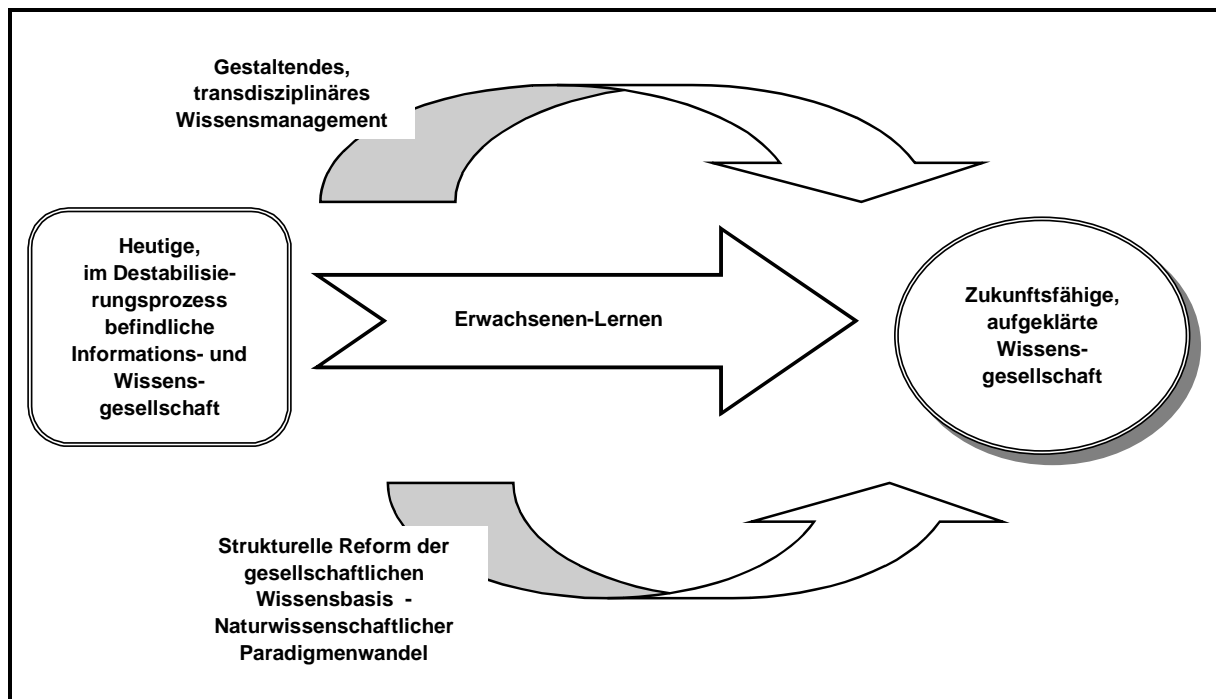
Gestaltendes, transdisziplinäres Wissensmanagement

Heutige, im Destabilisierungsprozess befindliche Informations- und Wissensgesellschaft

Erwachsenen-Lernen

Zukunftsfähige, aufgeklärte Wissensgesellschaft

Strukturelle Reform der gesellschaftlichen Wissensbasis - Naturwissenschaftlicher Paradigmenwandel